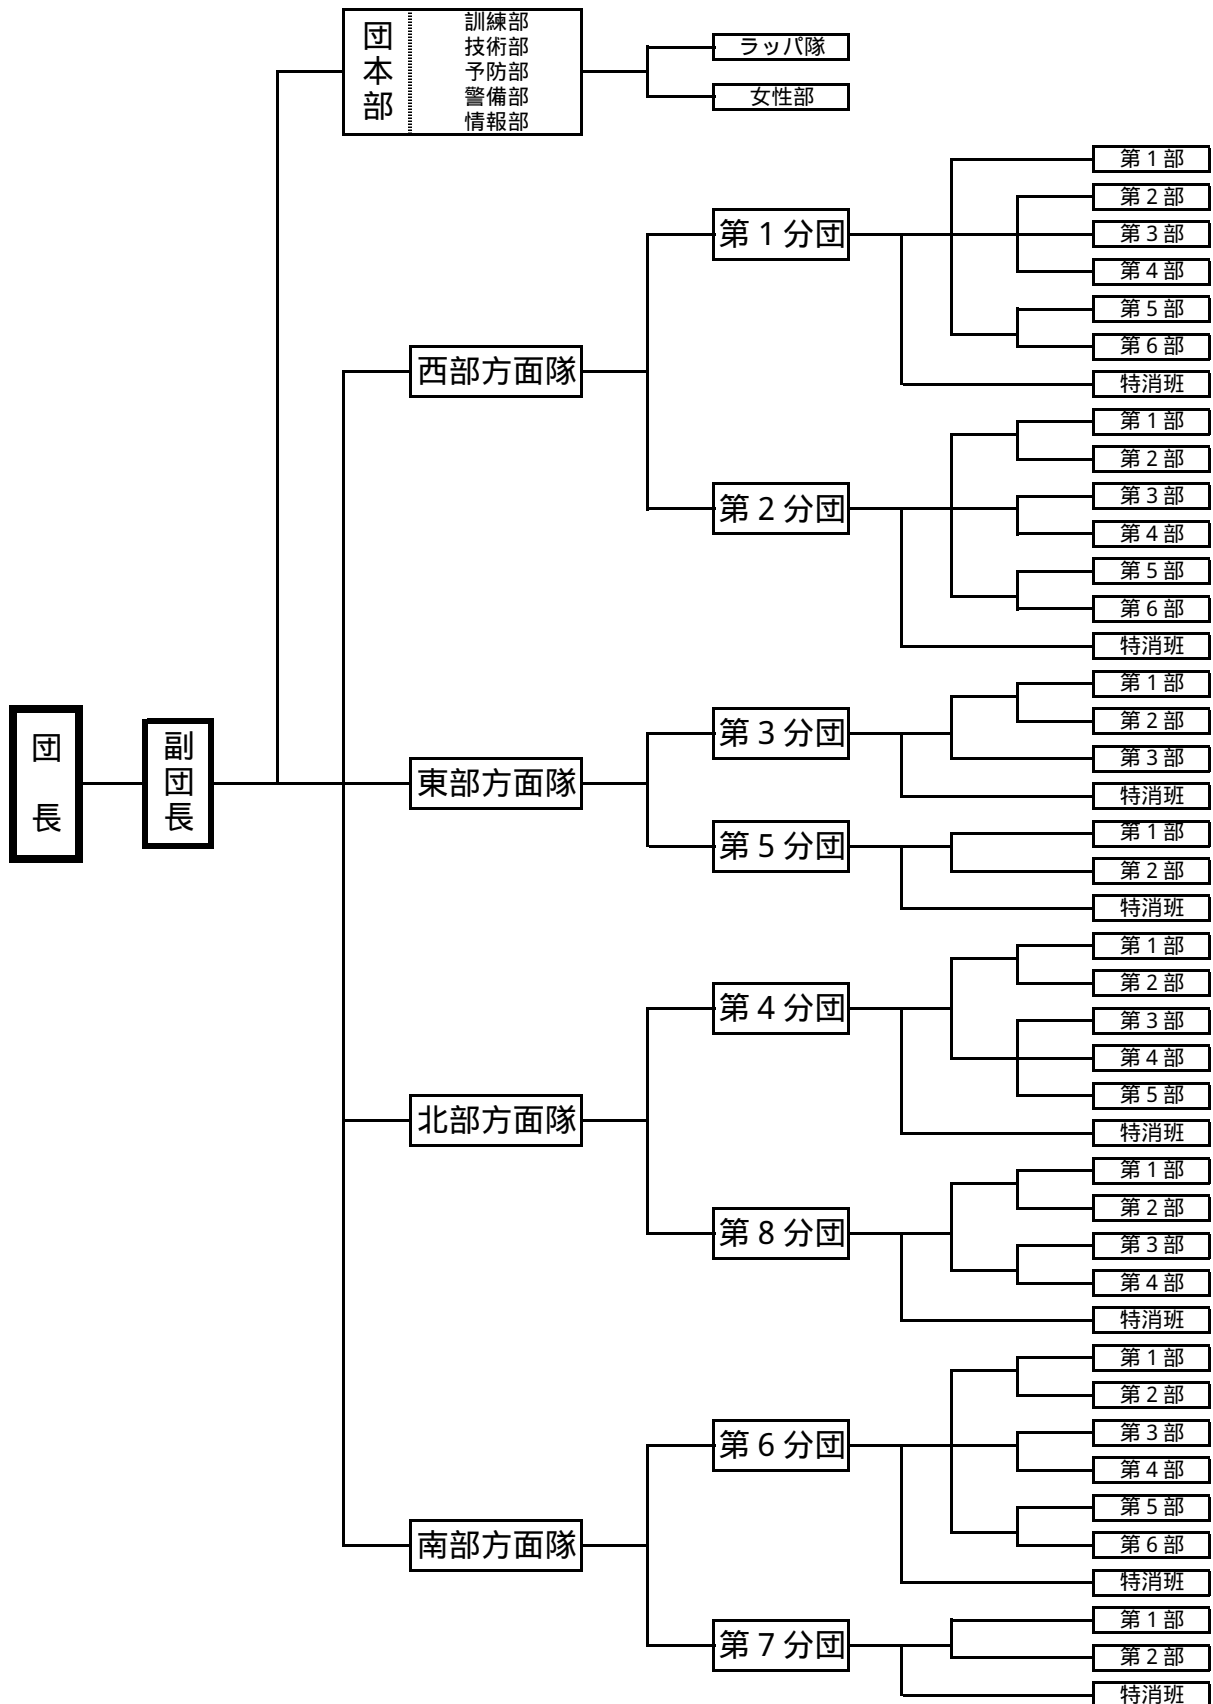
団長

副団長

団本部
訓練部
技術部
予防部
警備部
情報部

ラッパ隊
女性部

西部方面隊
第１分団
第１部
第２部
第３部
第４部
第５部
第６部
特消班

第２分団
第１部
第２部
第３部
第４部
第５部
第６部
特消班

東部方面隊
第３分団
第１部
第２部
第３部
特消班

第５分団
第１部
第２部
特消班

北部方面隊
第４分団
第１部
第２部
第３部
第４部
第５部
特消班

第８分団
第１部
第２部
第３部
第４部
特消班

南部方面隊
第６分団
第１部
第２部
第３部
第４部
第５部
第６部
特消班

第７分団
第１部
第２部
特消班